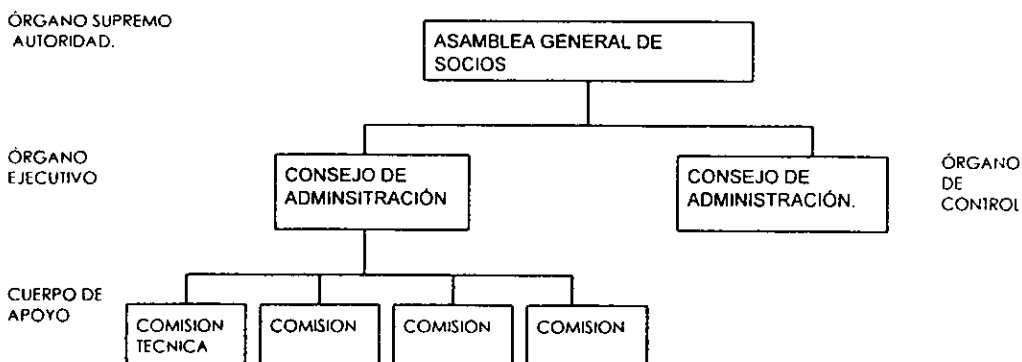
ÓRGANO SUPREMO AUTORIDAD.

ASAMBLEA GENERAL DE SOCIOS

ÓRGANO EJECUTIVO

CONSEJO DE ADMINSITRACIÓN

CONSEJO DE ADMINISTRACIÓN.

ÓRGANO DE CONTROL

CUERPO DE APOYO

COMISION TECNICA

COMISION

COMISION

COMISION